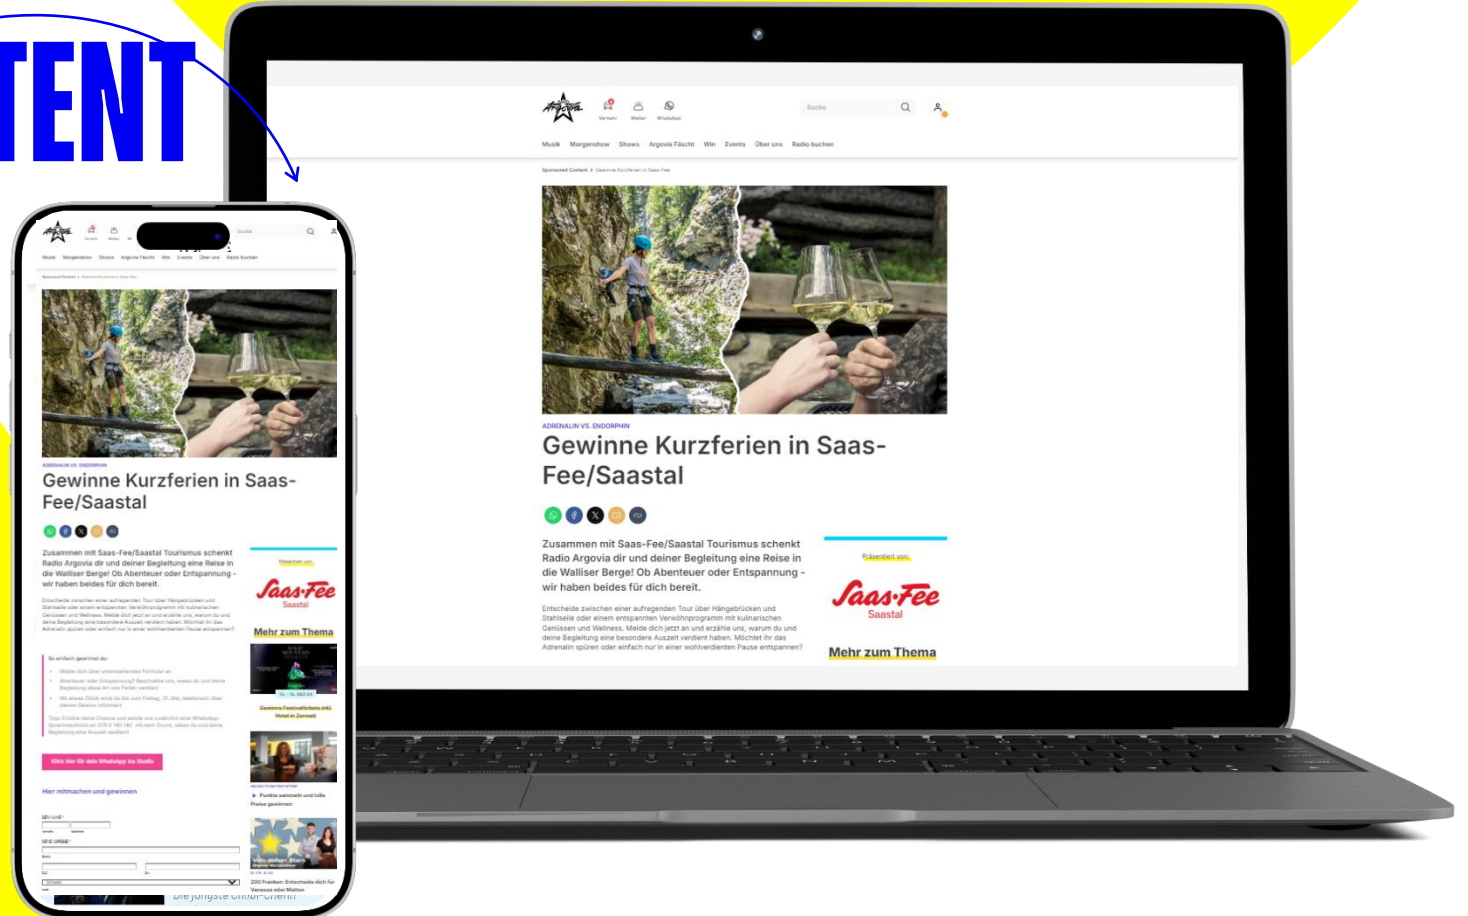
TENT

Verkehr Wetter WhatsApp Suche

Musik Morgenshow Shows Argovia Fäscht Win Events Über uns Radio buchen

Sponsored Content > Gewinne Kurzferien in Saas-Fee

ADRENALIN VS. ENDORPHIN

Gewinne Kurzferien in Saas-Fee/Saastal

Zusammen mit Saas-Fee/Saastal Tourismus schenkt Radio Argovia dir und deiner Begleitung eine Reise in die Walliser Berge! Ob Abenteuer oder Entspannung - wir haben beides für dich bereit.

Entscheide zwischen einer aufregenden Tour über Hängebrücken und Stahlseile oder einem entspannten Verwöhnprogramm mit kulinarischen Genüssen und Wellness. Melde dich jetzt an und erzähle uns, warum du und deine Begleitung eine besondere Auszeit verdient haben. Möchtest ihr das Adrenalin spüren oder einfach nur in einer wohlverdienten Pause entspannen?

Präsentiert von:

Saas-Fee
Saastal

Mehr zum Thema

So einfach gewinnst du:

Klick hier für dein WhatsApp ins Studio

Hier mitmachen und gewinnen

Gewinne Festivaltickets inkl. Hotel in Zermatt

Punkte sammeln und tolle Preise gewinnen

200 Franken: Entscheide dich für Vanessa oder Matteo

Die jüngste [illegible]